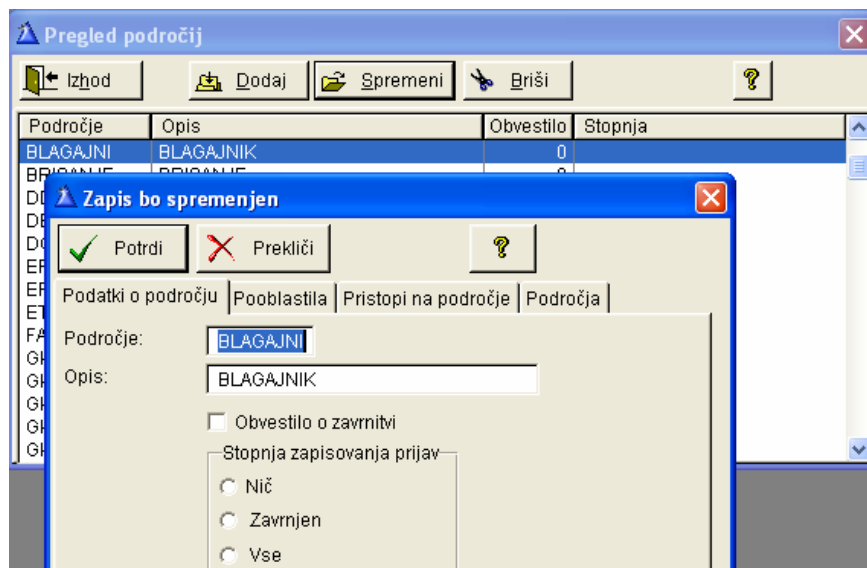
Pregled področij

Izhod | Dodaj | Spremeni | Briši

| Področje | Opis | Obvestilo | Stopnja |
|---|---|---|---|
| BLAGAJNI | BLAGAJNIK | 0 | |
| BRISANJE | BRISANJE | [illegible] | |
| DI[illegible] | | | |
| DI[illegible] | | | |
| DO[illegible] | | | |
| EF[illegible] | | | |
| EF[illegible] | | | |
| ET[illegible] | | | |
| FA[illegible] | | | |
| GK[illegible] | | | |
| GK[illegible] | | | |
| GK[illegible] | | | |
| GK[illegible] | | | |
| GK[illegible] | | | |

Zapis bo spremenjen

Potrdi | Prekliči

Podatki o področju | Pooblastila | Pristopi na področje | Področja

Področje: BLAGAJNI
Opis: BLAGAJNIK

Obvestilo o zavrnitvi

Stopnja zapisovanja prijav
Nič
Zavrnjen
Vse